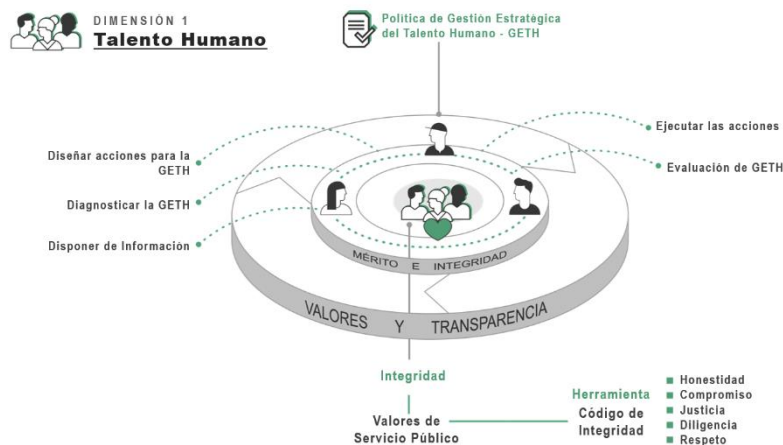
DIMENSIÓN 1
Talento Humano

Política de Gestión Estratégica del Talento Humano - GETH

Ejecutar las acciones

Evaluación de GETH

Diseñar acciones para la GETH

Diagnosticar la GETH

Disponer de Información

MÉRITO E INTEGRIDAD

VALORES Y TRANSPARENCIA

Integridad

Valores de Servicio Público

Herramienta
Código de Integridad

Honestidad
Compromiso
Justicia
Diligencia
Respeto